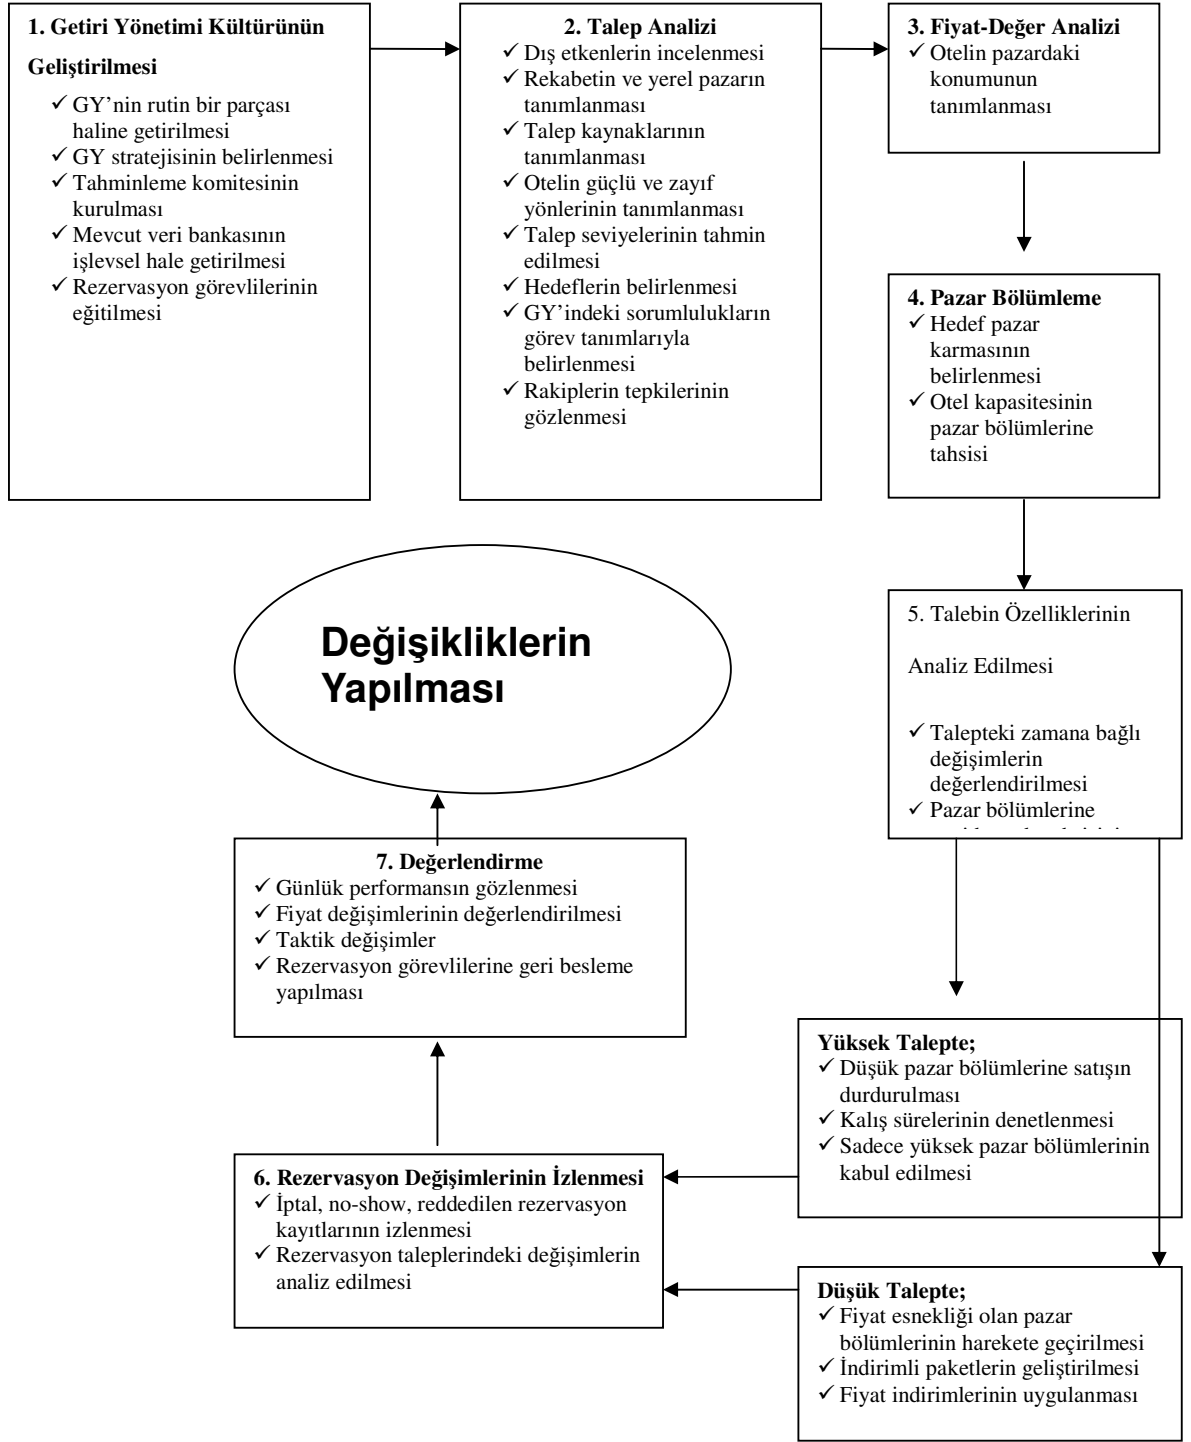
1. Getiri Yönetimi Kültürünün

Geliştirilmesi

✓ GY'nin rutin bir parçası haline getirilmesi
✓ GY stratejisinin belirlenmesi
✓ Tahminleme komitesinin kurulması
✓ Mevcut veri bankasının işlevsel hale getirilmesi
✓ Rezervasyon görevlilerinin eğitilmesi

2. Talep Analizi
✓ Dış etkenlerin incelenmesi
✓ Rekabetin ve yerel pazarın tanımlanması
✓ Talep kaynaklarının tanımlanması
✓ Otelin güçlü ve zayıf yönlerinin tanımlanması
✓ Talep seviyelerinin tahmin edilmesi
✓ Hedeflerin belirlenmesi
✓ GY'indeki sorumlulukların görev tanımlarıyla belirlenmesi
✓ Rakiplerin tepkilerinin gözlenmesi

3. Fiyat-Değer Analizi
✓ Otelin pazardaki konumunun tanımlanması

4. Pazar Bölümleme
✓ Hedef pazar karmasının belirlenmesi
✓ Otel kapasitesinin pazar bölümlerine tahsisi

5. Talebin Özelliklerinin

Analiz Edilmesi

✓ Talepteki zamana bağlı değişimlerin değerlendirilmesi
✓ Pazar bölümlerine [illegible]

Değişikliklerin Yapılması

7. Değerlendirme
✓ Günlük performansın gözlenmesi
✓ Fiyat değişimlerinin değerlendirilmesi
✓ Taktik değişimler
✓ Rezervasyon görevlilerine geri besleme yapılması

Yüksek Talepte;
✓ Düşük pazar bölümlerine satışın durdurulması
✓ Kalış sürelerinin denetlenmesi
✓ Sadece yüksek pazar bölümlerinin kabul edilmesi

6. Rezervasyon Değişimlerinin İzlenmesi
✓ İptal, no-show, reddedilen rezervasyon kayıtlarının izlenmesi
✓ Rezervasyon taleplerindeki değişimlerin analiz edilmesi

Düşük Talepte;
✓ Fiyat esnekliği olan pazar bölümlerinin harekete geçirilmesi
✓ İndirimli paketlerin geliştirilmesi
✓ Fiyat indirimlerinin uygulanması